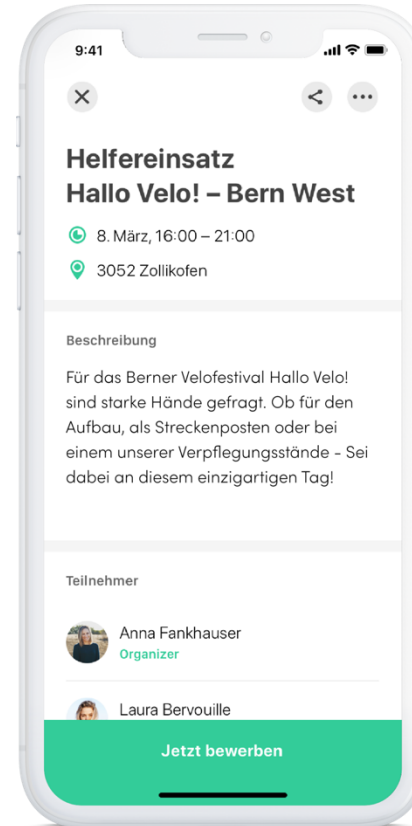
9:41

Helfereinsatz
Hallo Velo! – Bern West

8. März, 16:00 – 21:00

3052 Zollikofen

Beschreibung

Für das Berner Velofestival Hallo Velo! sind starke Hände gefragt. Ob für den Aufbau, als Streckenposten oder bei einem unserer Verpflegungsstände - Sei dabei an diesem einzigartigen Tag!

Teilnehmer

Anna Fankhauser
Organizer

Laura Bervouille

Jetzt bewerben